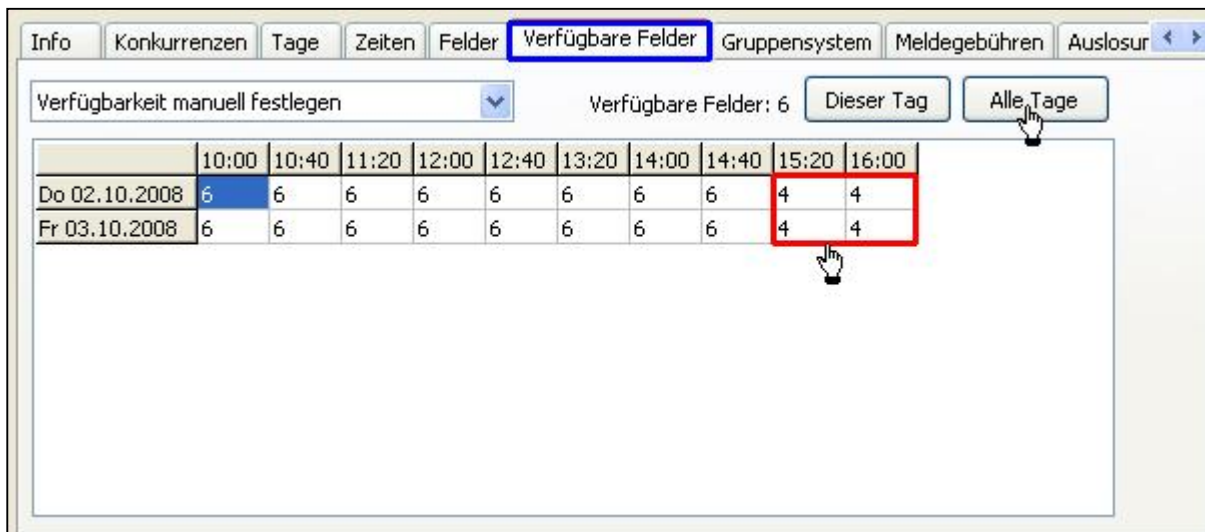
Info | Konkurrenzen | Tage | Zeiten | Felder | Verfügbare Felder | Gruppensystem | Meldegebühren | Auslosur

Verfügbarkeit manuell festlegen

Verfügbare Felder: 6

Dieser Tag

Alle Tage

| | 10:00 | 10:40 | 11:20 | 12:00 | 12:40 | 13:20 | 14:00 | 14:40 | 15:20 | 16:00 |
|---|---|---|---|---|---|---|---|---|---|---|
| Do 02.10.2008 | 6 | 6 | 6 | 6 | 6 | 6 | 6 | 6 | 4 | 4 |
| Fr 03.10.2008 | 6 | 6 | 6 | 6 | 6 | 6 | 6 | 6 | 4 | 4 |